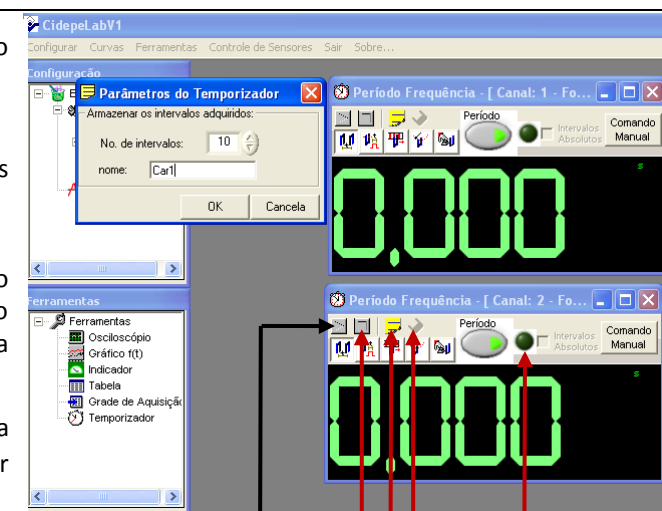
CidepeLabV1
Configurar Curvas Ferramentas Controle de Sensores Sair Sobre...
Configuração
Parâmetros do Temporizador
Armazenar os intervalos adquiridos:
No. de intervalos: 10
nome: Car1
OK
Cancela
Período Frequência - [ Canal: 1 - Fo...
Período
Intervalos Absolutos
Comando Manual
s
0,000
Ferramentas
Ferramentas
Osciloscópio
Gráfico f(t)
Indicador
Tabela
Grade de Aquisição
Temporizador
Período Frequência - [ Canal: 2 - Fo...
Período
Intervalos Absolutos
Comando Manual
s
0,000